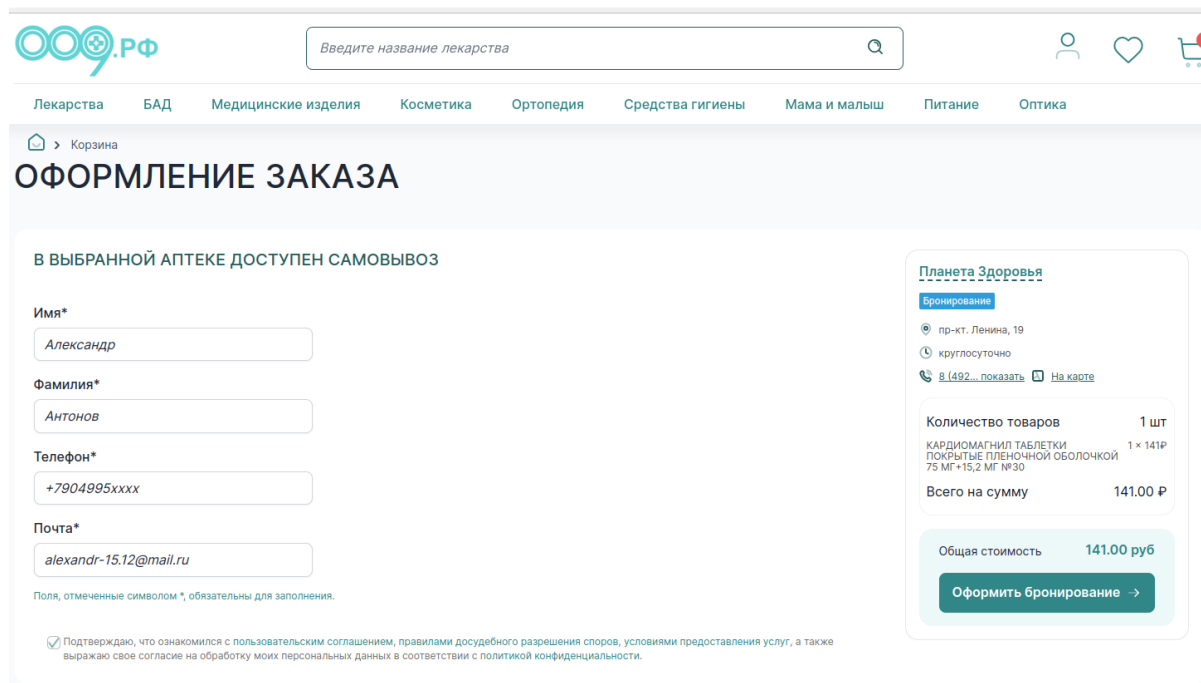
009.РФ

Введите название лекарства

Лекарства БАД Медицинские изделия Косметика Ортопедия Средства гигиены Мама и малыш Питание Оптика

> Корзина

ОФОРМЛЕНИЕ ЗАКАЗА

В ВЫБРАННОЙ АПТЕКЕ ДОСТУПЕН САМОВЫВОЗ

Имя*
Александр

Фамилия*
Антонов

Телефон*
+7904995xxxx

Почта*
alexandr-15.12@mail.ru

Поля, отмеченные символом *, обязательны для заполнения.

Подтверждаю, что ознакомился с пользовательским соглашением, правилами досудебного разрешения споров, условиями предоставления услуг, а также выражаю свое согласие на обработку моих персональных данных в соответствии с политикой конфиденциальности.

Планета Здоровья

Бронирование

пр-кт. Ленина, 19

круглосуточно

8 (492... показать На карте

Количество товаров 1 шт

КАРДИОМАГНИЛ ТАБЛЕТКИ ПОКРЫТЫЕ ПЛЕНОЧНОЙ ОБОЛОЧКОЙ 75 МГ+15,2 МГ №30 1 × 141₽

Всего на сумму 141.00 ₽

Общая стоимость 141.00 руб

Оформить бронирование →